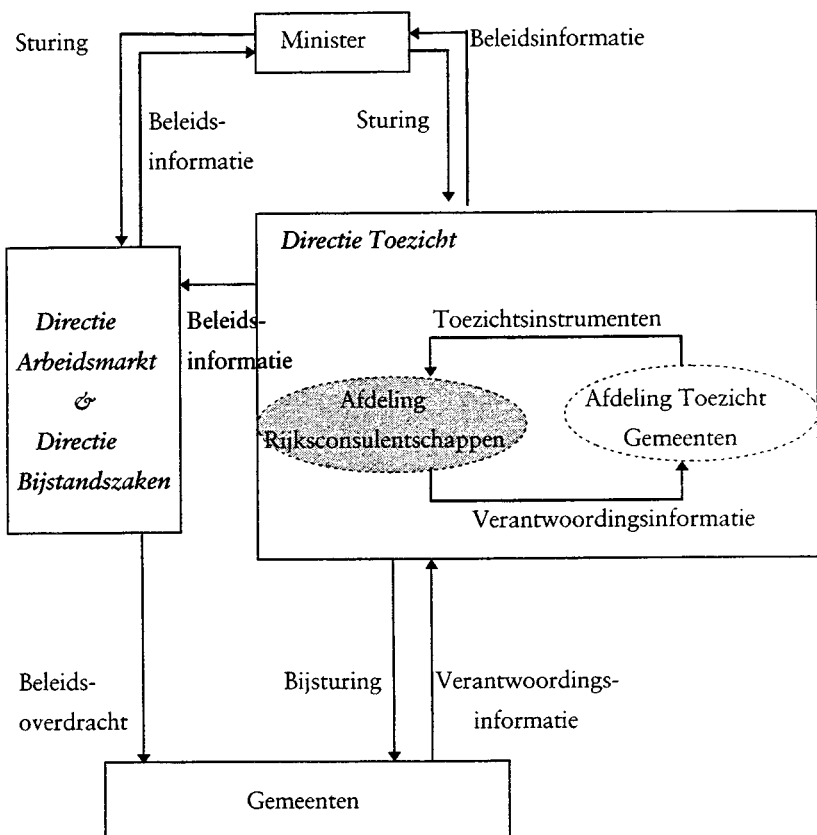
Sturing

Minister

Beleidsinformatie

Beleids-
informatie

Sturing

Directie Toezicht

Directie Arbeidsmarkt & Directie Bijstandszaken

Beleids-
informatie

Toezichtsinstrumenten

Afdeling Rijksconsulentschappen

Afdeling Toezicht Gemeenten

Verantwoordingsinformatie

Beleids-
overdracht

Bijsturing

Verantwoordings-
informatie

Gemeenten